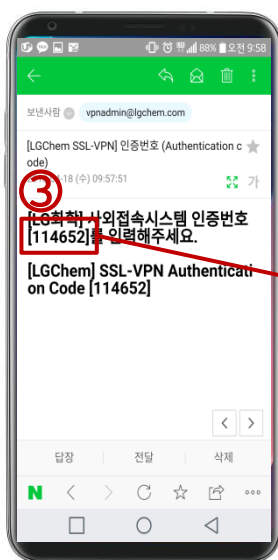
88% 오전 9:58

보낸사람 vpnadmin@lgchem.com

[LGChem SSL-VPN] 인증번호 (Authentication code)

③

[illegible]18 (수) 09:57:51

가

[LG화학] 사외접속시스템 인증번호 [114652]를 입력해주세요.

[LGChem] SSL-VPN Authentication Code [114652]

답장 전달 삭제

N